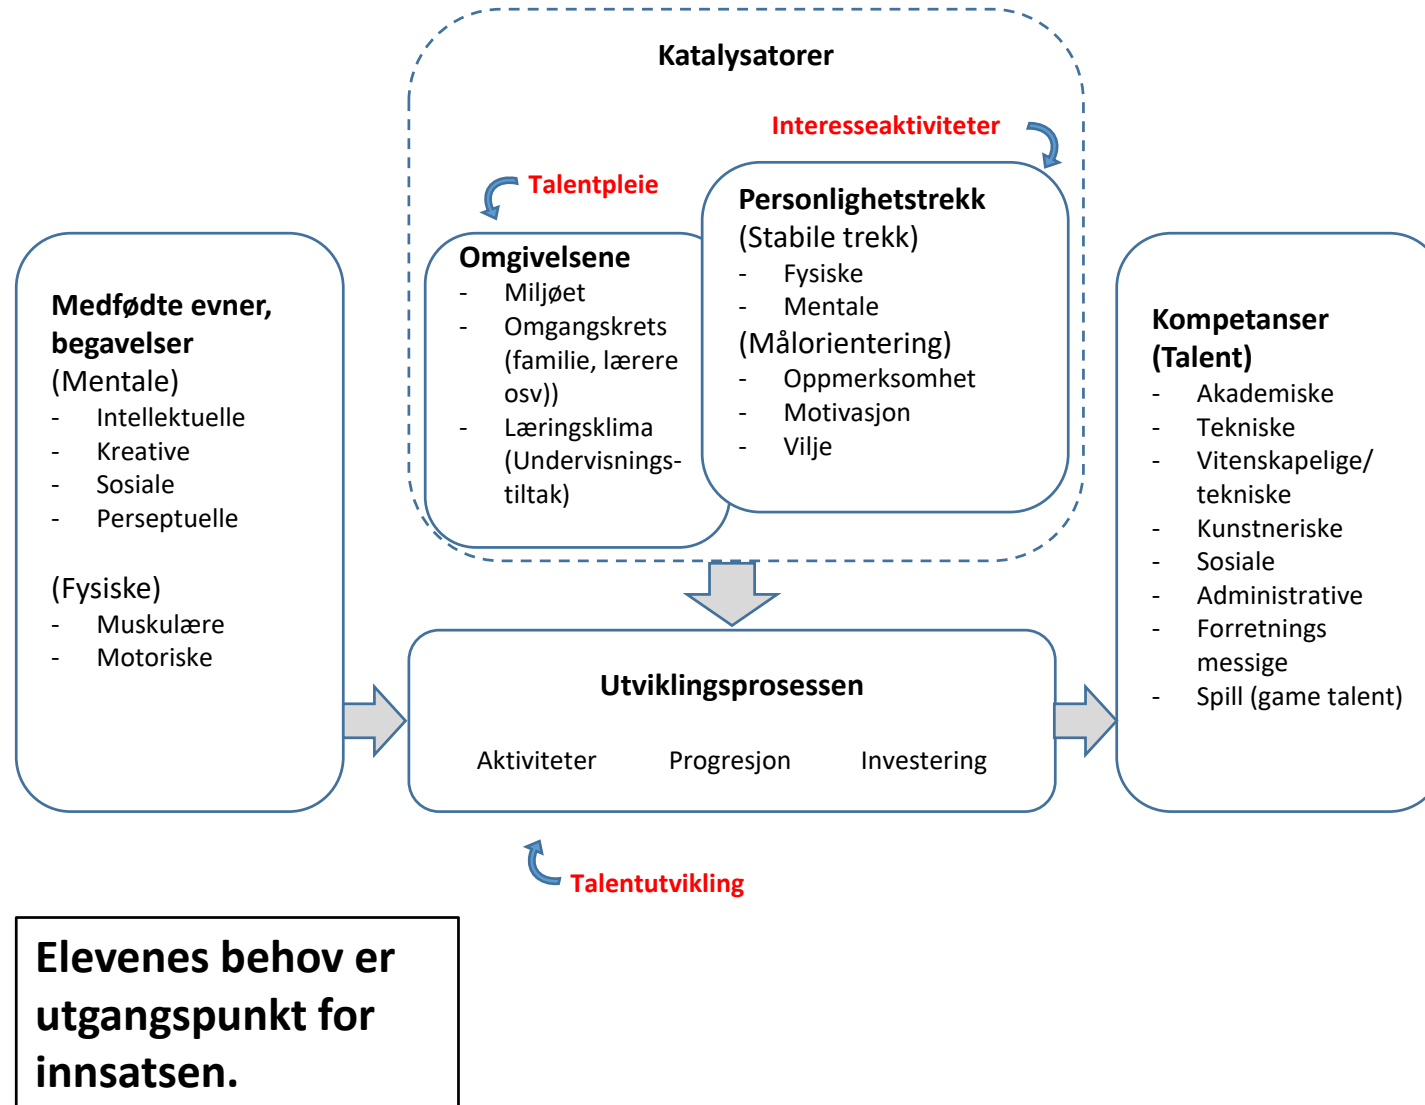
Katalysatorer

Interesseaktiviteter

Talentpleie

Omgivelsene
- Miljøet
- Omgangskrets (familie, lærere osv))
- Læringsklima (Undervisningstiltak)

Personlighetstrekk
(Stabile trekk)
- Fysiske
- Mentale
(Målorientering)
- Oppmerksomhet
- Motivasjon
- Vilje

Medfødte evner, begavelser
(Mentale)
- Intellektuelle
- Kreative
- Sosiale
- Perseptuelle

(Fysiske)
- Muskulære
- Motoriske

Kompetanser (Talent)
- Akademiske
- Tekniske
- Vitenskapelige/ tekniske
- Kunstneriske
- Sosiale
- Administrative
- Forretnings messige
- Spill (game talent)

Utviklingsprosessen

Aktiviteter Progresjon Investering

Talentutvikling

Elevenes behov er utgangspunkt for innsatsen.